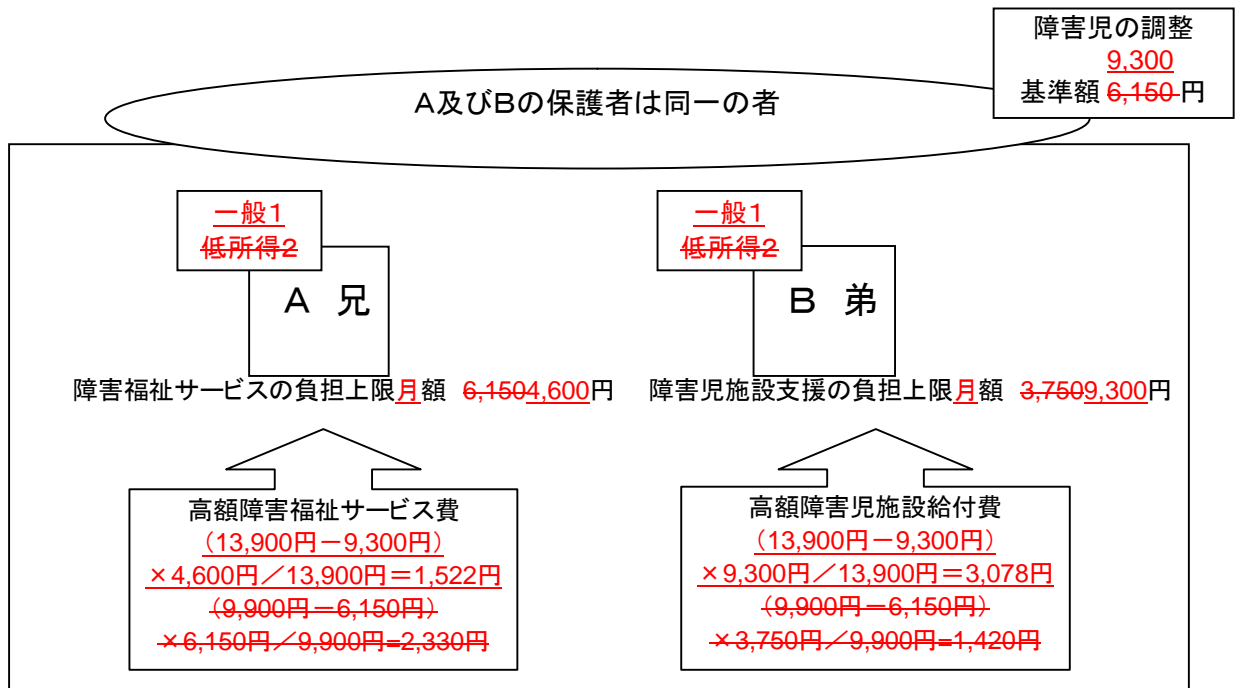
障害児の調整
9,300
基準額 6,150 円

A及びBの保護者は同一の者

一般1
低所得2

A 兄

障害福祉サービスの負担上限月額 6,1504,600円

高額障害福祉サービス費
(13,900円－9,300円)
×4,600円／13,900円＝1,522円
(9,900円－6,150円)
×6,150円／9,900円=2,330円

一般1
低所得2

B 弟

障害児施設支援の負担上限月額 3,7509,300円

高額障害児施設給付費
(13,900円－9,300円)
×9,300円／13,900円＝3,078円
(9,900円－6,150円)
×3,750円／9,900円=1,420円